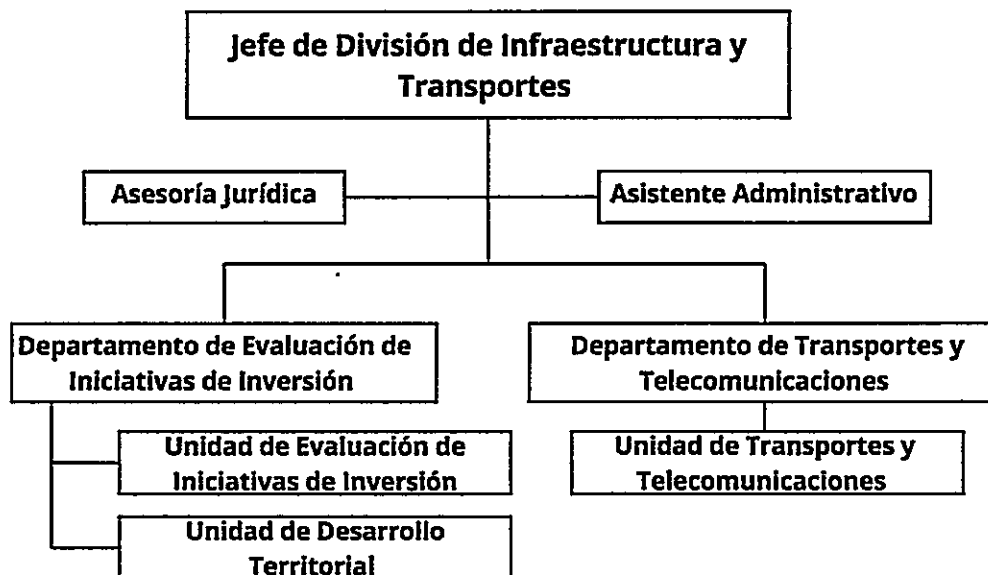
Jefe de División de Infraestructura y Transportes

Asesoría Jurídica

Asistente Administrativo

Departamento de Evaluación de Iniciativas de Inversión

Departamento de Transportes y Telecomunicaciones

Unidad de Evaluación de Iniciativas de Inversión

Unidad de Transportes y Telecomunicaciones

Unidad de Desarrollo Territorial